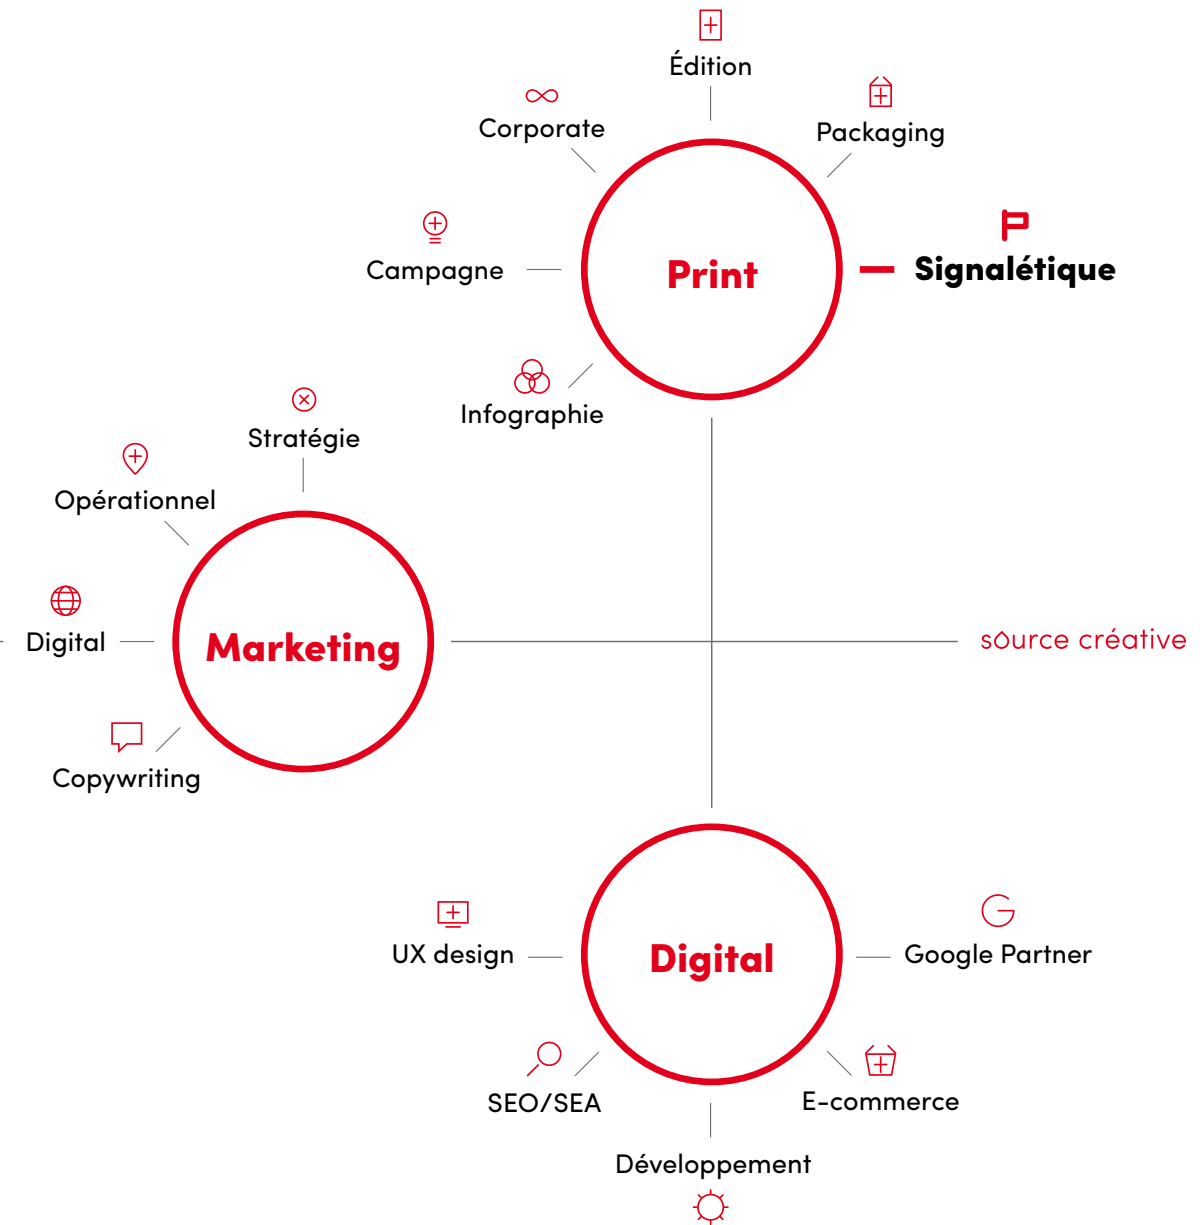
Édition

Corporate

Packaging

Campagne

Print

Signalétique

Infographie

Stratégie

Opérationnel

Digital

Marketing

source créative

Copywriting

UX design

Digital

Google Partner

SEO/SEA

E-commerce

Développement